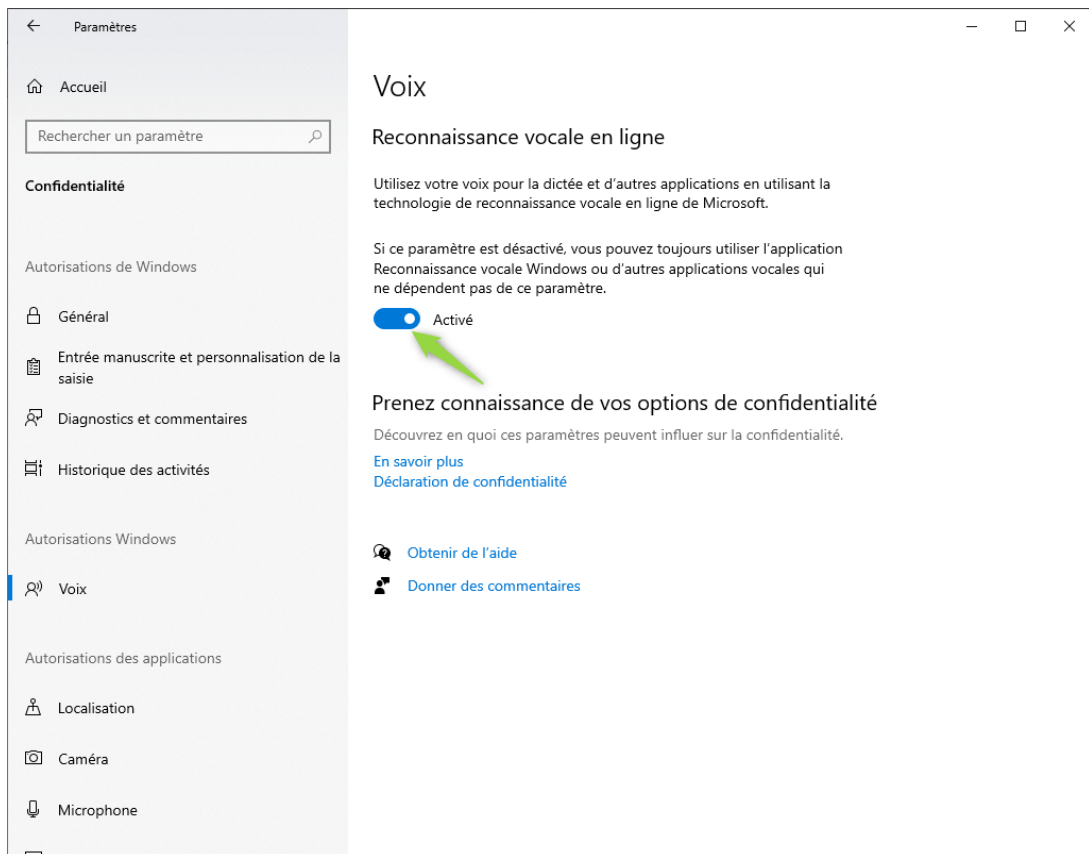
Paramètres

Accueil

Rechercher un paramètre

Confidentialité

Autorisations de Windows

Général

Entrée manuscrite et personnalisation de la saisie

Diagnostics et commentaires

Historique des activités

Autorisations Windows

Voix

Autorisations des applications

Localisation

Caméra

Microphone

Voix

Reconnaissance vocale en ligne

Utilisez votre voix pour la dictée et d'autres applications en utilisant la technologie de reconnaissance vocale en ligne de Microsoft.

Si ce paramètre est désactivé, vous pouvez toujours utiliser l'application Reconnaissance vocale Windows ou d'autres applications vocales qui ne dépendent pas de ce paramètre.

Activé

Prenez connaissance de vos options de confidentialité

Découvrez en quoi ces paramètres peuvent influer sur la confidentialité.

En savoir plus
Déclaration de confidentialité

Obtenir de l'aide

Donner des commentaires